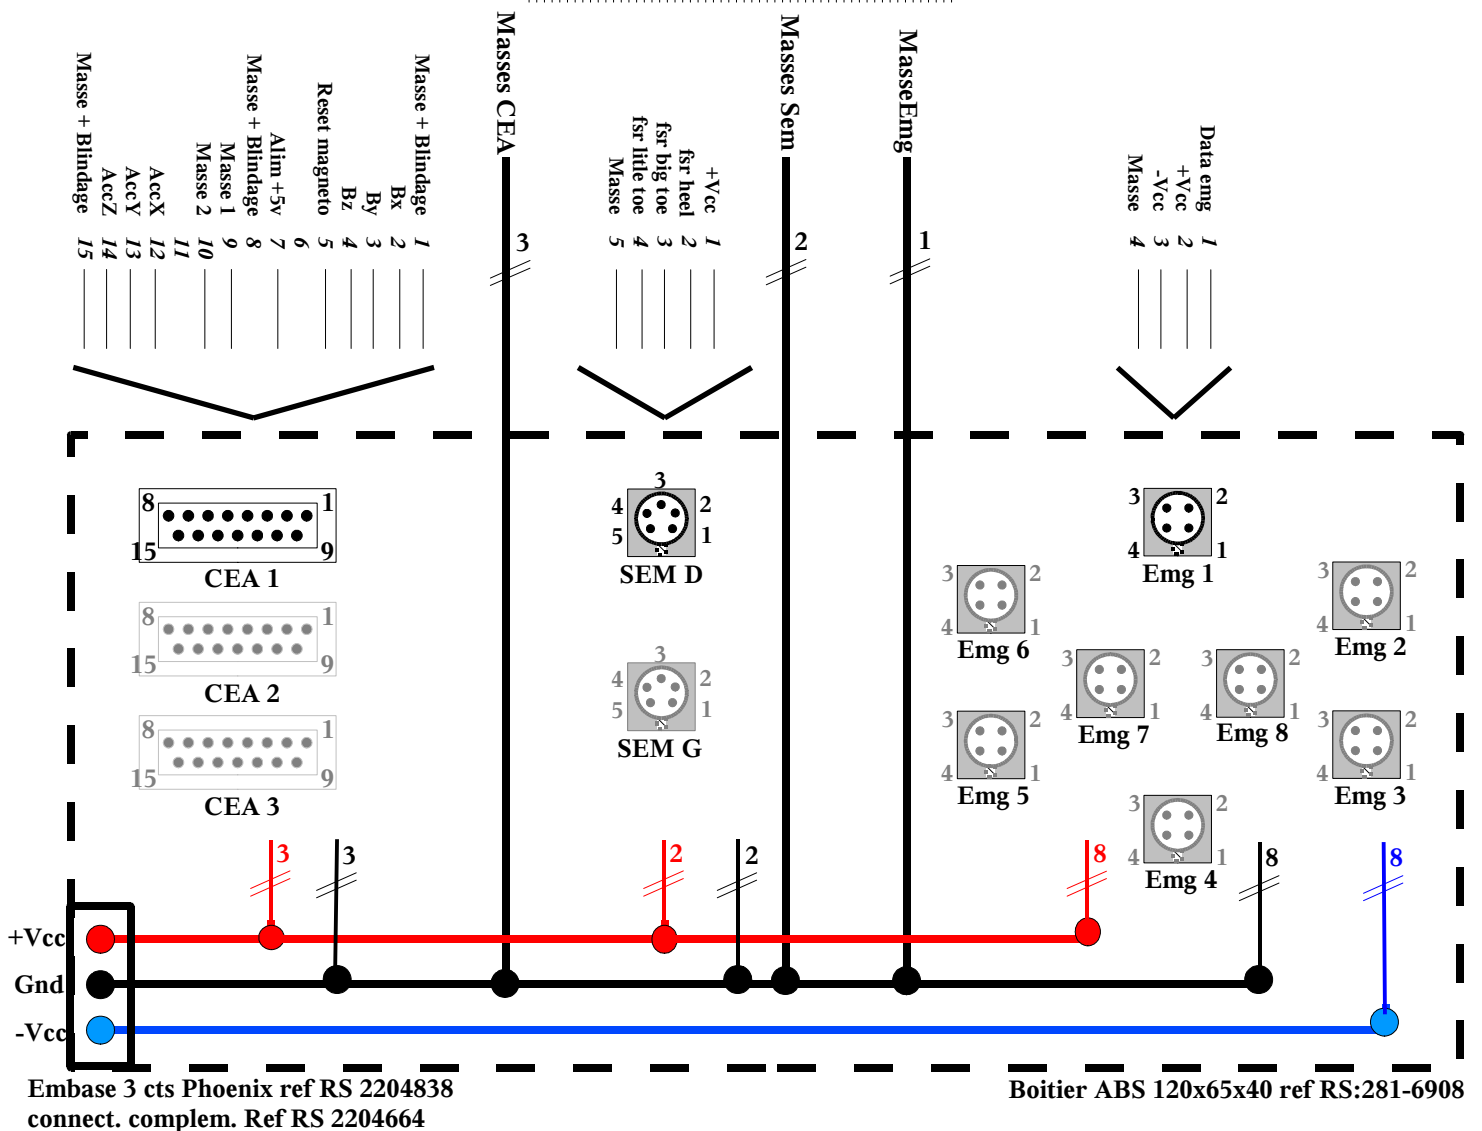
Masse + Blindage 15
AccZ 14
AccY 13
AccX 12
11
Masse 2 10
Masse 1 9
Masse + Blindage 8
Alim +5v 7
6
Reset magneto 5
Bz 4
By 3
Bx 2
Masse + Blindage 1

Masses CEA
3

Masse 5
fsr litle toe 4
fsr big toe 3
fsr heel 2
+Vcc 1

Masses Sem
2

MasseEmg
1

Masse 4
-Vcc 3
+Vcc 2
Data emg 1

8 1
15 9
CEA 1
8 1
15 9
CEA 2
8 1
15 9
CEA 3

3
4 2
5 1
SEM D
3
4 2
5 1
SEM G

3 2
4 1
Emg 1
3 2
4 1
Emg 6
3 2
4 1
Emg 2
3 2
4 1
Emg 7
3 2
4 1
Emg 8
3 2
4 1
Emg 5
3 2
4 1
Emg 3
3 2
4 1
Emg 4

3
3
2
2
8
8
8

+Vcc
Gnd
-Vcc

Embase 3 cts Phoenix ref RS 2204838
connect. complem. Ref RS 2204664

Boitier ABS 120x65x40 ref RS:281-6908